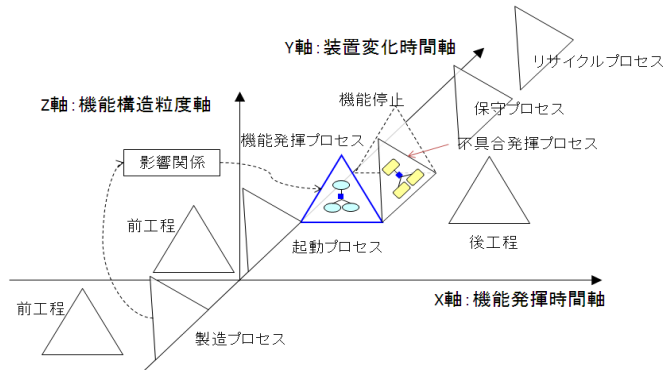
Y軸：装置変化時間軸

リサイクルプロセス

Z軸：機能構造粒度軸

機能停止

保守プロセス

機能発揮プロセス

不具合発揮プロセス

影響関係

前工程

後工程

起動プロセス

X軸：機能発揮時間軸

前工程

製造プロセス